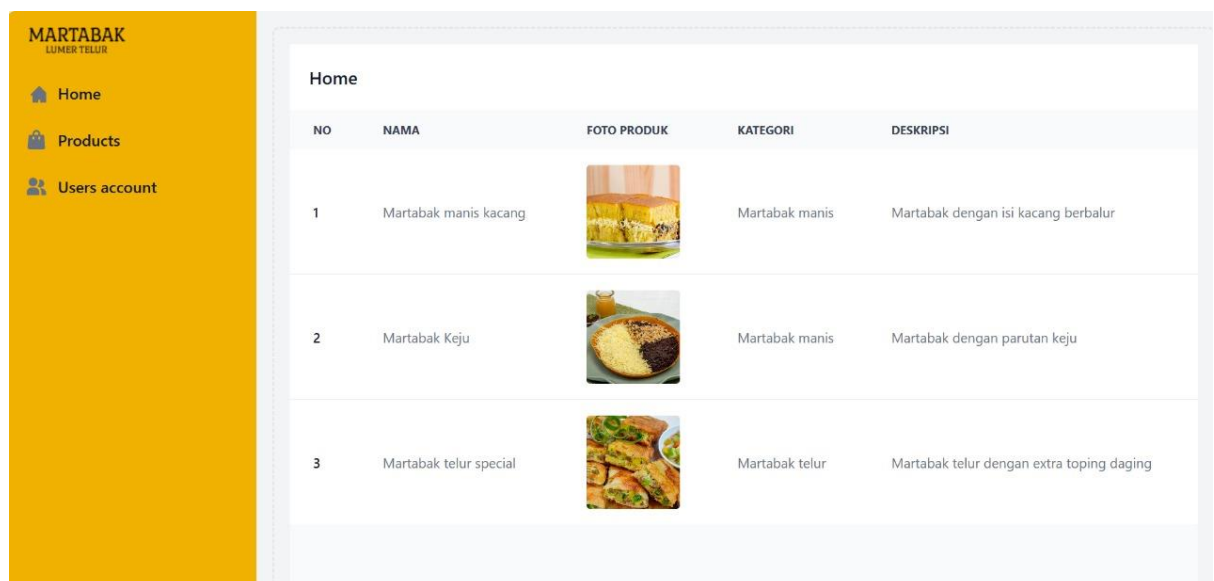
MARTABAK
LUMER TELUR

Home

Products

Users account

Home

| NO | NAMA | FOTO PRODUK | KATEGORI | DESKRIPSI |
|---|---|---|---|---|
| 1 | Martabak manis kacang | | Martabak manis | Martabak dengan isi kacang berbalur |
| 2 | Martabak Keju | | Martabak manis | Martabak dengan parutan keju |
| 3 | Martabak telur special | | Martabak telur | Martabak telur dengan extra toping daging |